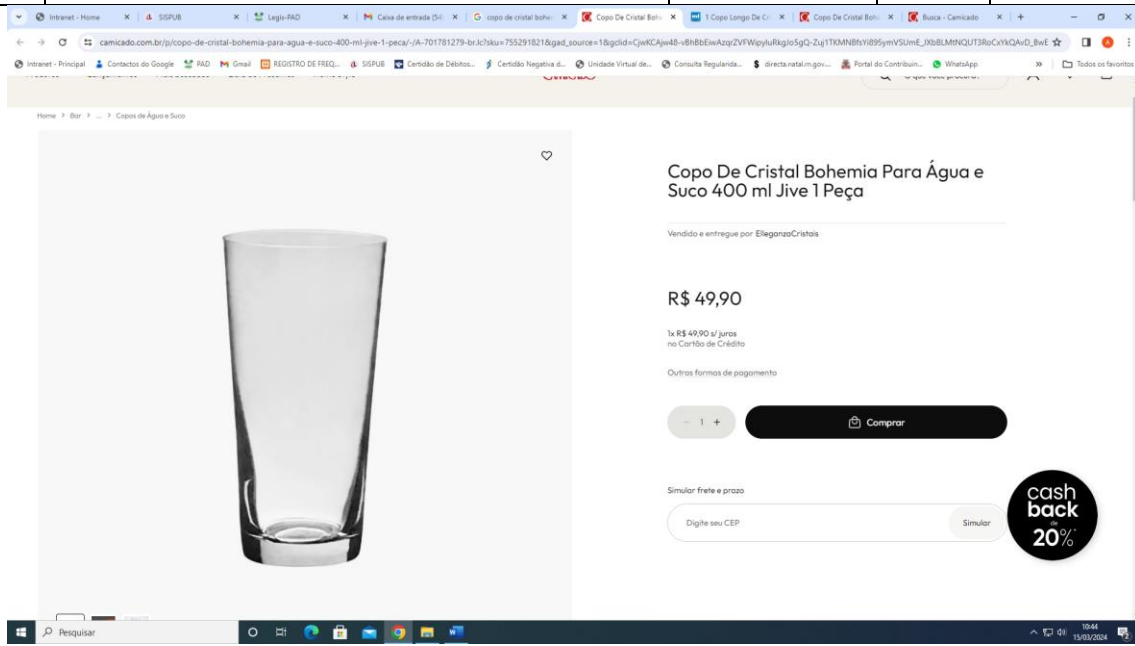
Intranet - Home | SISPUB | Legis-PAD | Caixa de entrada (54) | copo de cristal bohe | Copo De Cristal Boh | 1 Copo Longo De Cr | Copo De Cristal Boh | Busca - Camicado

camicado.com.br/p/copo-de-cristal-bohemia-para-agua-e-suco-400-ml-jive-1-peca/-/A-701781279-br.lc?sku=755291821&gad_source=1&gclid=CjwKCAjw48-vBhBbEiwAzqrZVFWipyluRkgJo5gQ-Zuj1TKMNBfsYi895ymVSUmE_lXbBLMtNQUT3RoCxYkQAvD_BwE

Intranet - Principal | Contactos do Google | PAD | Gmail | REGISTRO DE FREQ... | SISPUB | Certidão de Débitos... | Certidão Negativa d... | Unidade Virtual de... | Consulta Regularida... | directa.natal.rn.gov... | Portal do Contribuin... | WhatsApp | Todos os favoritos

O que você procura?

Home > Bar > ... > Copos de Água e Suco

Copo De Cristal Bohemia Para Água e Suco 400 ml Jive 1 Peça

Vendido e entregue por ElleganzaCristais

R$ 49,90

1x R$ 49,90 s/ juros
no Cartão de Crédito

Outras formas de pagamento

- 1 +

Comprar

Simular frete e prazo

Digite seu CEP

Simular

cash back de 20%

Pesquisar

10:44
15/03/2024